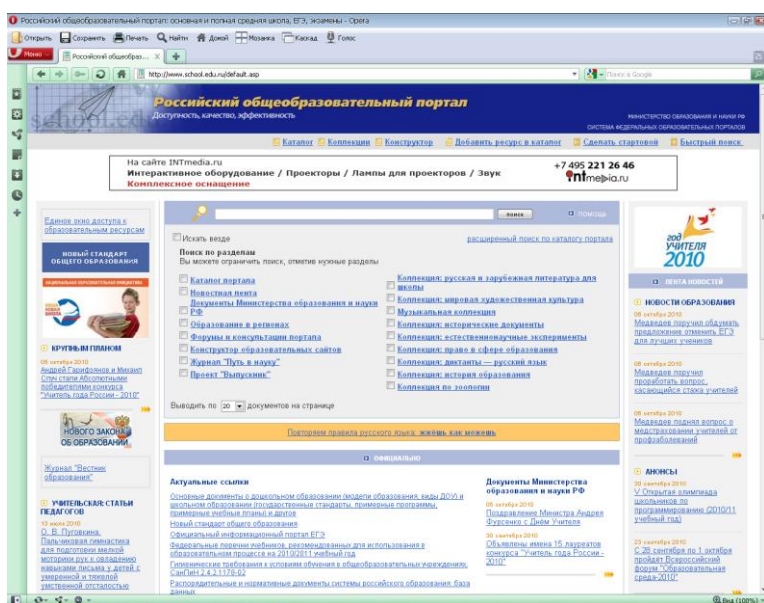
Российский общеобразовательный портал: основная и полная средняя школа, ЕГЭ, экзамены - Opera

Открыть Сохранить Печать Найти Домой Мозаика Каскад Голос

Меню Российский общеобраз... ×

http://www.school.edu.ru/default.asp

Поиск в Google

school.edu

Российский общеобразовательный портал
Доступность, качество, эффективность

МИНИСТЕРСТВО ОБРАЗОВАНИЯ И НАУКИ РФ
СИСТЕМА ФЕДЕРАЛЬНЫХ ОБРАЗОВАТЕЛЬНЫХ ПОРТАЛОВ

Каталог Коллекции Конструктор Добавить ресурс в каталог Сделать стартовой Быстрый поиск

На сайте INTmedia.ru
Интерактивное оборудование / Проекторы / Лампы для проекторов / Звук
Комплексное оснащение
+7 495 221 26 46
intmedia.ru

Единое окно доступа к образовательным ресурсам

НОВЫЙ СТАНДАРТ ОБЩЕГО ОБРАЗОВАНИЯ

КРУПНЫМ ПЛАНОМ
08 октября 2010
Андрей Гарифонов и Михаил Спуу стали Абсолютными победителями конкурса "Учитель года России - 2010"

НОВОГО ЗАКОНА ОБ ОБРАЗОВАНИИ

Журнал "Вестник образования"

УЧИТЕЛЬСКАЯ: СТАТЬИ ПЕДАГОГОВ
13 июля 2010
О. В. Пуговкина. Пальчиковая гимнастика для подготовки мелкой моторики рук к овладению навыками письма у детей с умеренной и тяжелой умственной отсталостью

поиск Помощь

Искать везде
расширенный поиск по каталогу портала

Поиск по разделам
Вы можете ограничить поиск, отметив нужные разделы

Каталог портала
Новостная лента
Документы Министерства образования и науки РФ
Образование в регионах
Форумы и консультации портала
Конструктор образовательных сайтов
Журнал "Путь в науку"
Проект "Выпускник"

Коллекция: русская и зарубежная литература для школы
Коллекция: мировая художественная культура
Музыкальная коллекция
Коллекция: исторические документы
Коллекция: естественнонаучные эксперименты
Коллекция: право в сфере образования
Коллекция: диктанты — русский язык
Коллекция: история образования
Коллекция по зоологии

Выводить по 20 документов на странице

Повторяем правила русского языка: жжешь как можешь

ОФИЦИАЛЬНО

Актуальные ссылки
Основные документы о дошкольном образовании (модели образования, виды ДОУ) и школьном образовании (государственные стандарты, примерные программы, примерные учебные планы) и другое
Новый стандарт общего образования
Официальный информационный портал ЕГЭ
Федеральные перечни учебников, рекомендованных для использования в образовательном процессе на 2010/2011 учебный год
Гигиенические требования к условиям обучения в общеобразовательных учреждениях. СанПиН 2.4.2.1178-02
Распорядительные и нормативные документы системы российского образования: база данных

Документы Министерства образования и науки РФ
05 октября 2010
Поздравление Министра Андрея Фурсенко с Днём Учителя
30 сентября 2010
Объявлены имена 15 лауреатов конкурса "Учитель года России - 2010"

год УЧИТЕЛЯ 2010

ЛЕНТА НОВОСТЕЙ

НОВОСТИ ОБРАЗОВАНИЯ
08 октября 2010
Медведев поручил обдумать предложение отменить ЕГЭ для лучших учеников
08 октября 2010
Медведев поручил проработать вопрос, касающийся стажа учителей
08 октября 2010
Медведев поднял вопрос о медстрахровании учителей от профзаболеваний

АНОНСЫ
20 сентября 2010
V Открытая олимпиада школьников по программированию (2010/11 учебный год)
23 сентября 2010
С 28 сентября по 1 октября пройдёт Всероссийский форум "Образовательная среда-2010"

Вид (100%)